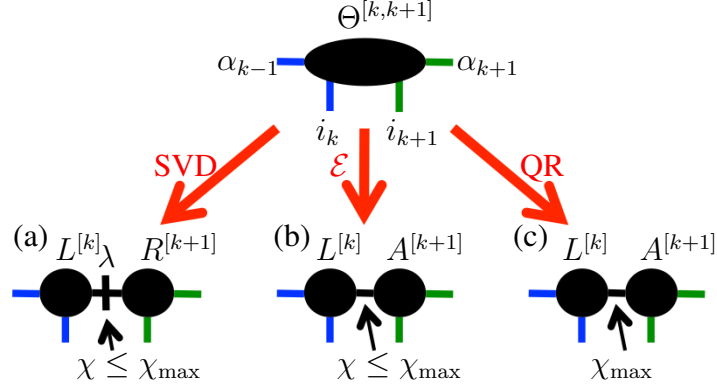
$\Theta^{[k,k+1]}$

$\alpha_{k-1}$

$\alpha_{k+1}$

$i_k$

$i_{k+1}$

SVD

$\mathcal{E}$

QR

(a) $L^{[k]}$ $\lambda$ $R^{[k+1]}$

$\chi \leq \chi_{\max}$

(b) $L^{[k]}$ $A^{[k+1]}$

$\chi \leq \chi_{\max}$

(c) $L^{[k]}$ $A^{[k+1]}$

$\chi_{\max}$